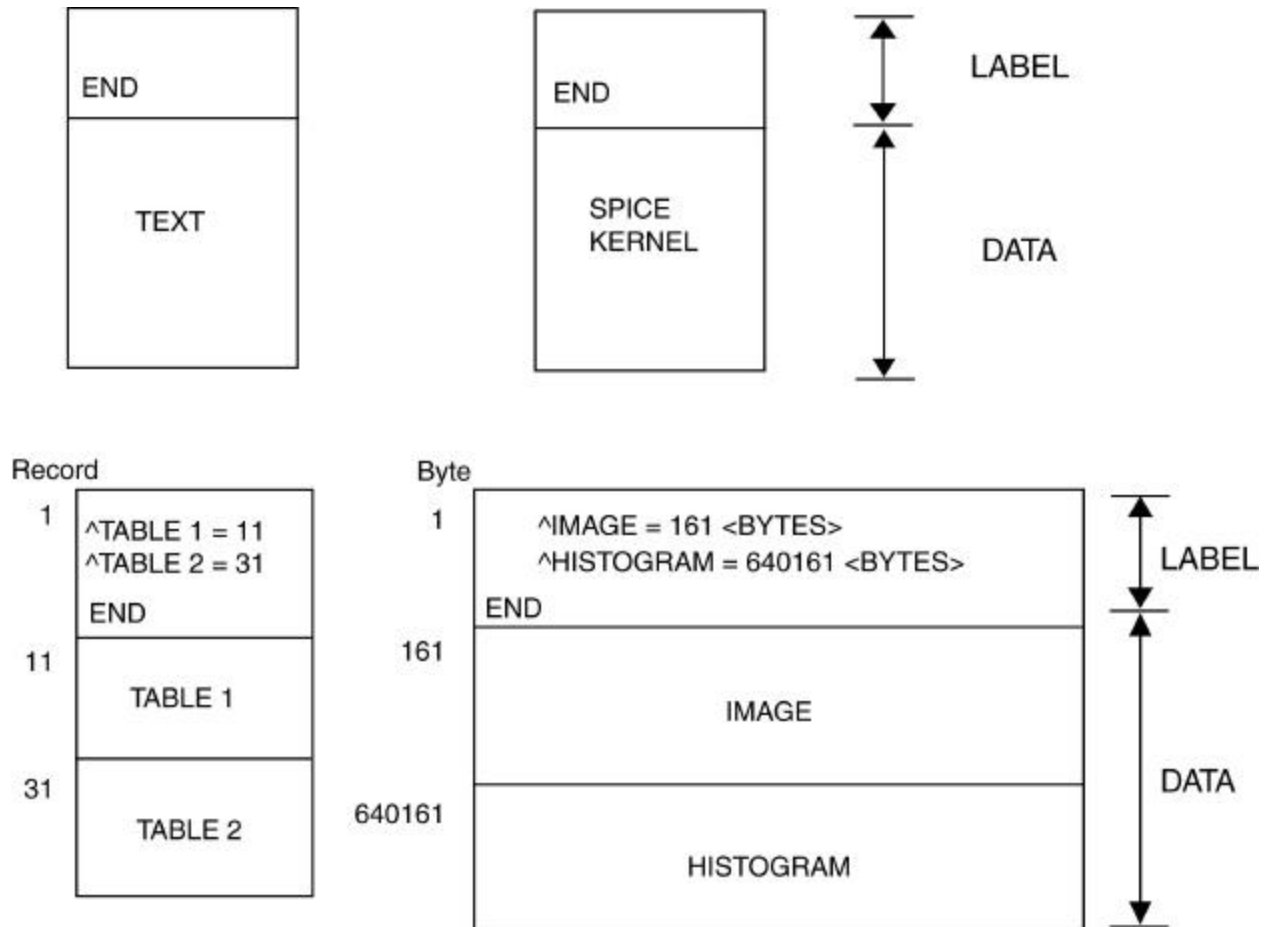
END

TEXT

END

SPICE KERNEL

LABEL

DATA

Record

1

^TABLE 1 = 11
^TABLE 2 = 31
END

11

TABLE 1

31

TABLE 2

Byte

1

^IMAGE = 161 <BYTES>
^HISTOGRAM = 640161 <BYTES>
END

161

IMAGE

640161

HISTOGRAM

LABEL

DATA